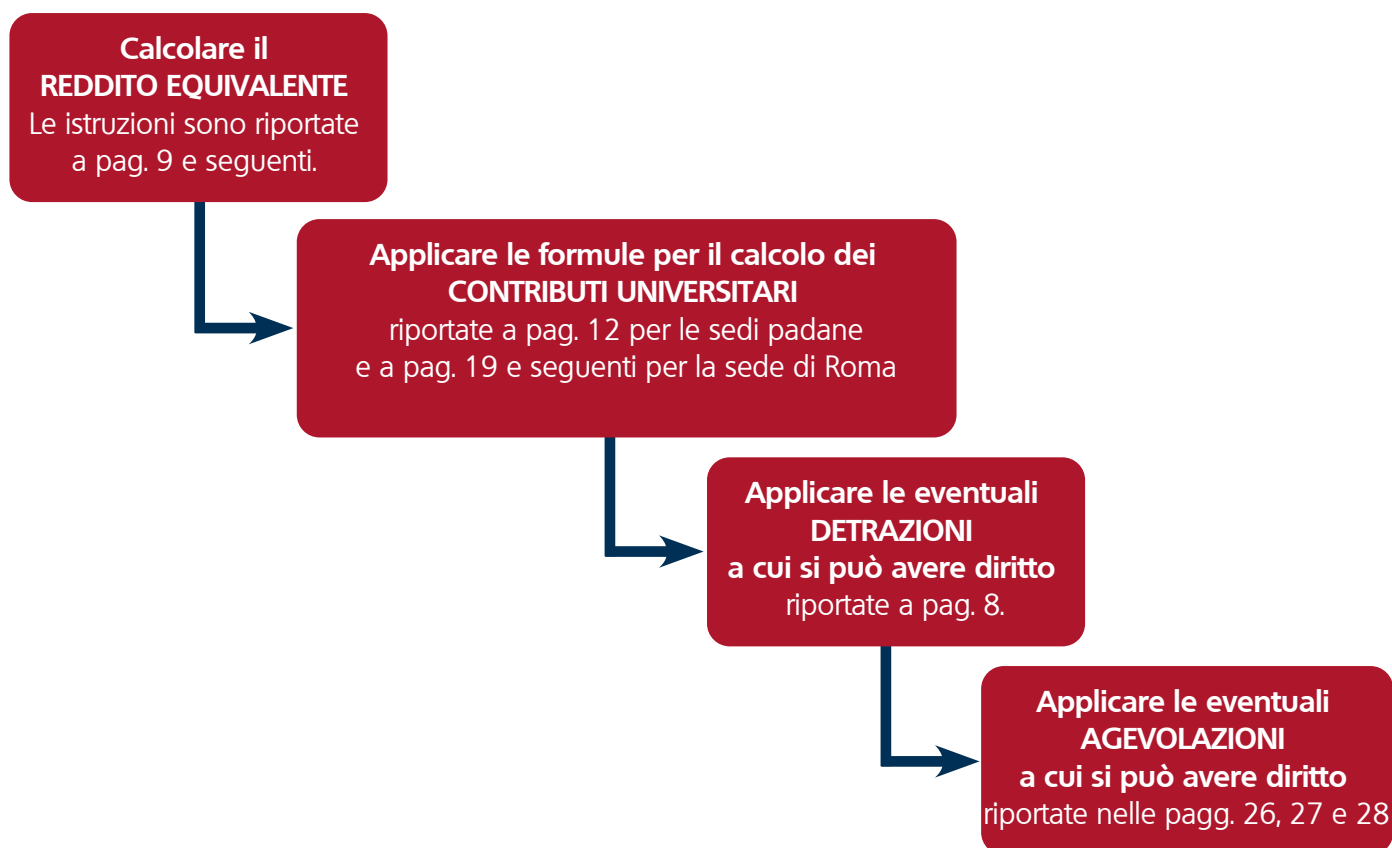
Calcolare il
REDDITO EQUIVALENTE
Le istruzioni sono riportate a pag. 9 e seguenti.

Applicare le formule per il calcolo dei
CONTRIBUTI UNIVERSITARI
riportate a pag. 12 per le sedi padane e a pag. 19 e seguenti per la sede di Roma

Applicare le eventuali
DETRAZIONI
a cui si può avere diritto
riportate a pag. 8.

Applicare le eventuali
AGEVOLAZIONI
a cui si può avere diritto
riportate nelle pagg. 26, 27 e 28